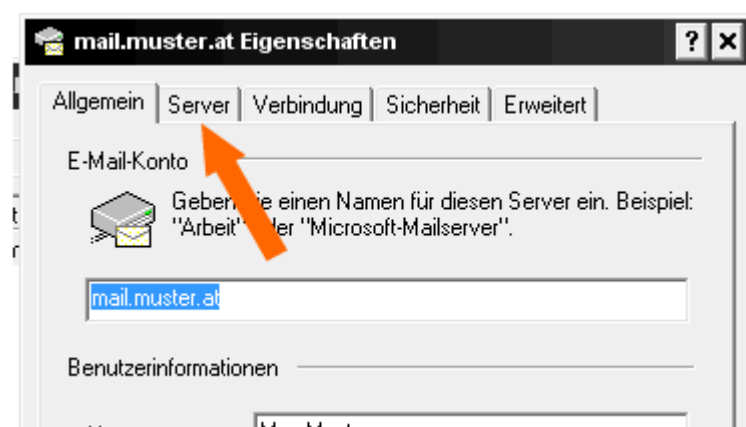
mail.muster.at Eigenschaften

? X

Allgemein | Server | Verbindung | Sicherheit | Erweitert

E-Mail-Konto

Geben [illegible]ie einen Namen für diesen Server ein. Beispiel: "Arbeit" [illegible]der "Microsoft-Mailserver".

mail.muster.at

Benutzerinformationen

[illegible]